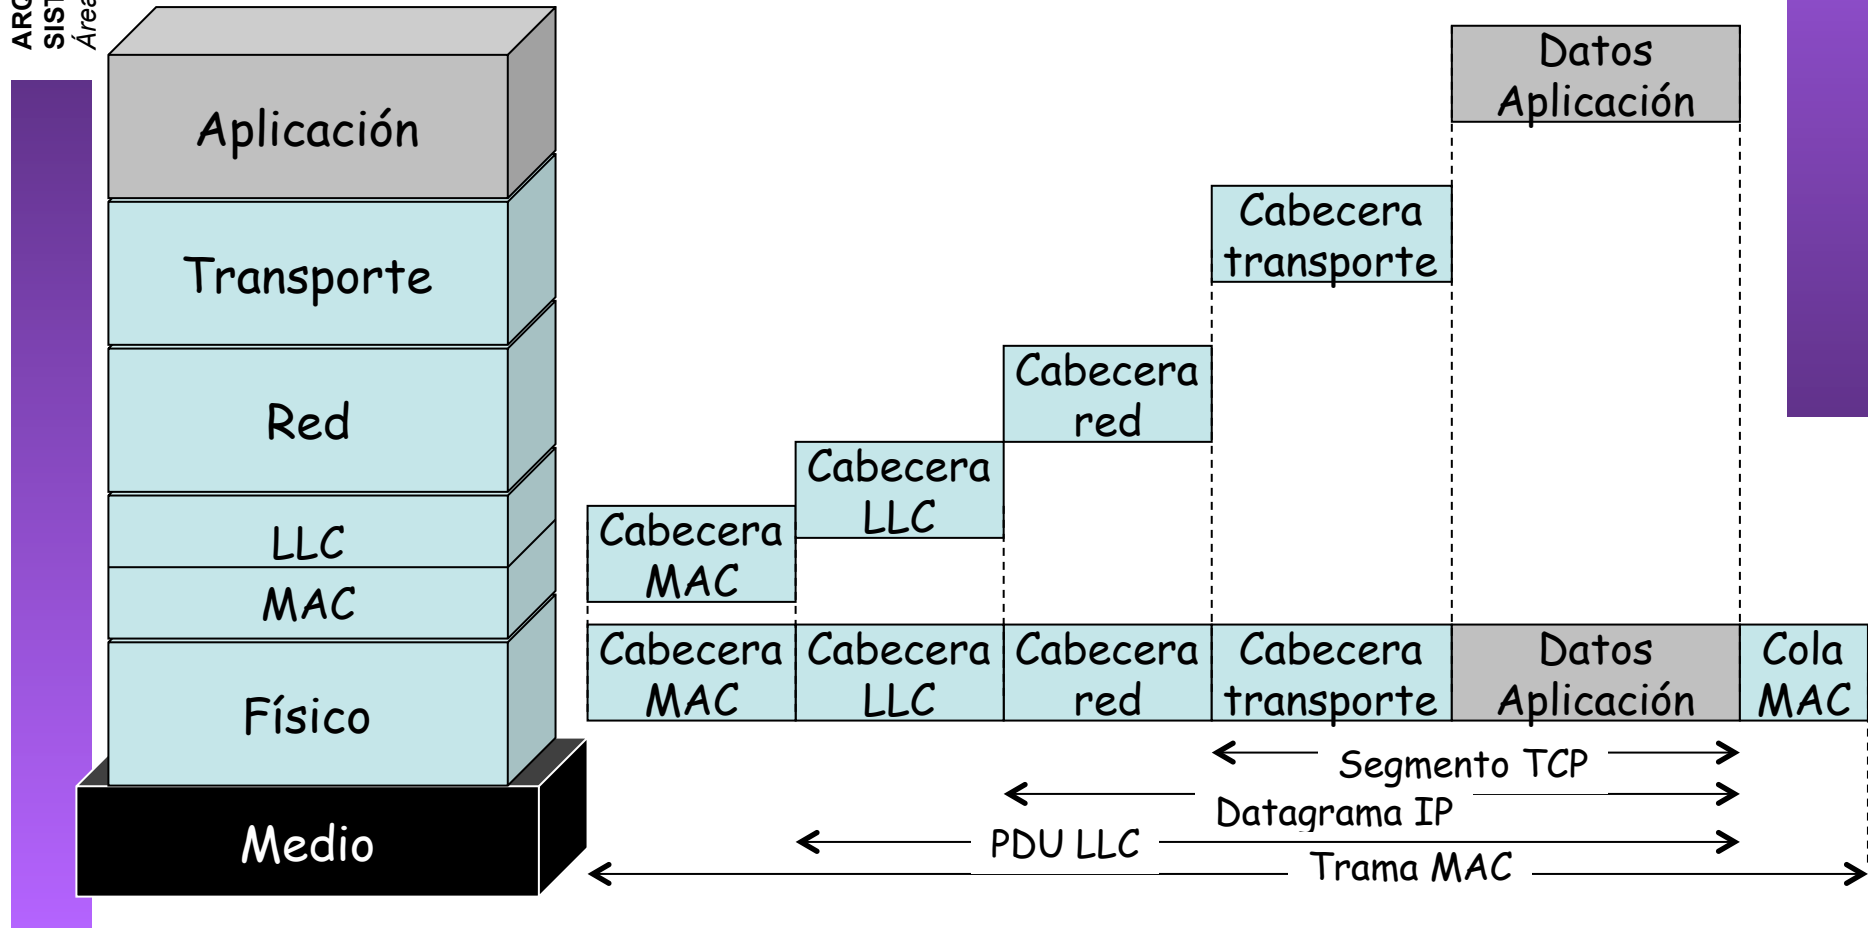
ARQ
SIST
Área

Aplicación
Transporte
Red
LLC
MAC
Físico
Medio

Datos Aplicación
Cabecera transporte
Cabecera red
Cabecera LLC
Cabecera MAC

| Cabecera MAC | Cabecera LLC | Cabecera red | Cabecera transporte | Datos Aplicación | Cola MAC |
|---|---|---|---|---|---|

Segmento TCP
Datagrama IP
PDU LLC
Trama MAC